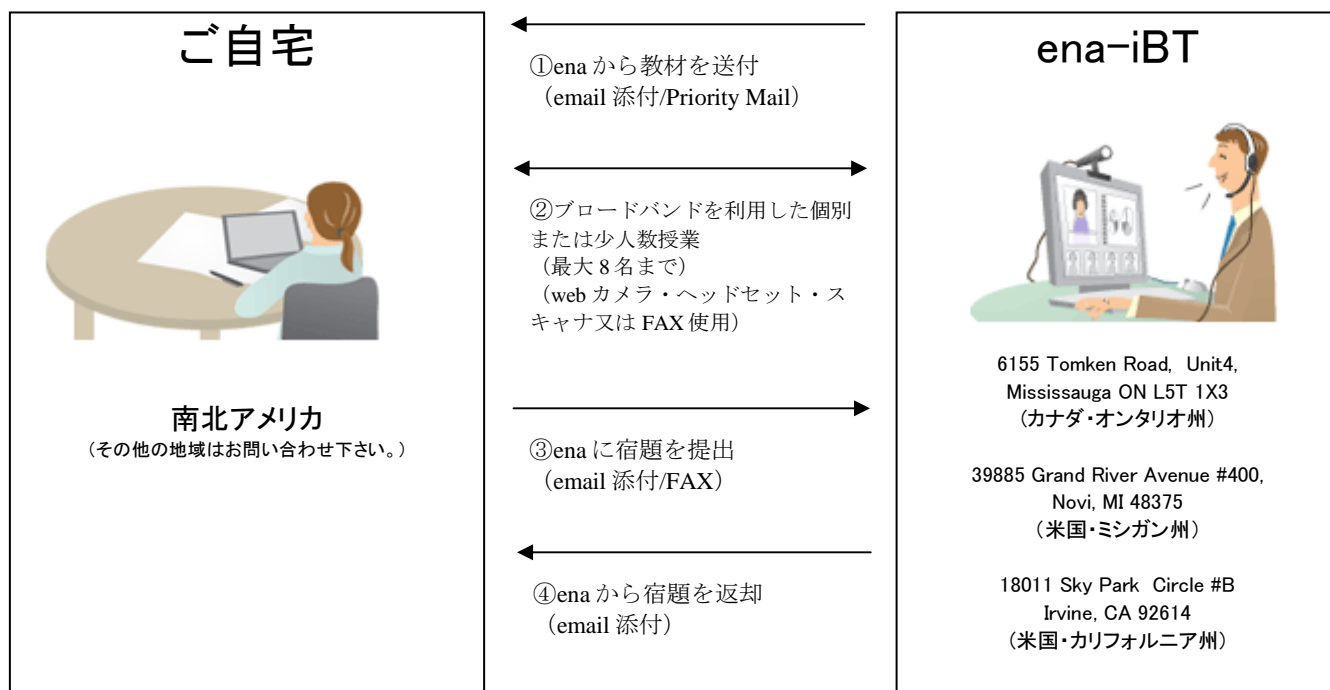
ご自宅

南北アメリカ
（その他の地域はお問い合わせ下さい。）

①enaから教材を送付
（email 添付/Priority Mail）

②ブロードバンドを利用した個別または少人数授業
（最大 8 名まで）
（web カメラ・ヘッドセット・スキャナ又は FAX 使用）

③enaに宿題を提出
（email 添付/FAX）

④enaから宿題を返却
（email 添付）

ena-iBT

6155 Tomken Road, Unit4,
Mississauga ON L5T 1X3
（カナダ・オンタリオ州）

39885 Grand River Avenue #400,
Novi, MI 48375
（米国・ミシガン州）

18011 Sky Park Circle #B
Irvine, CA 92614
（米国・カリフォルニア州）